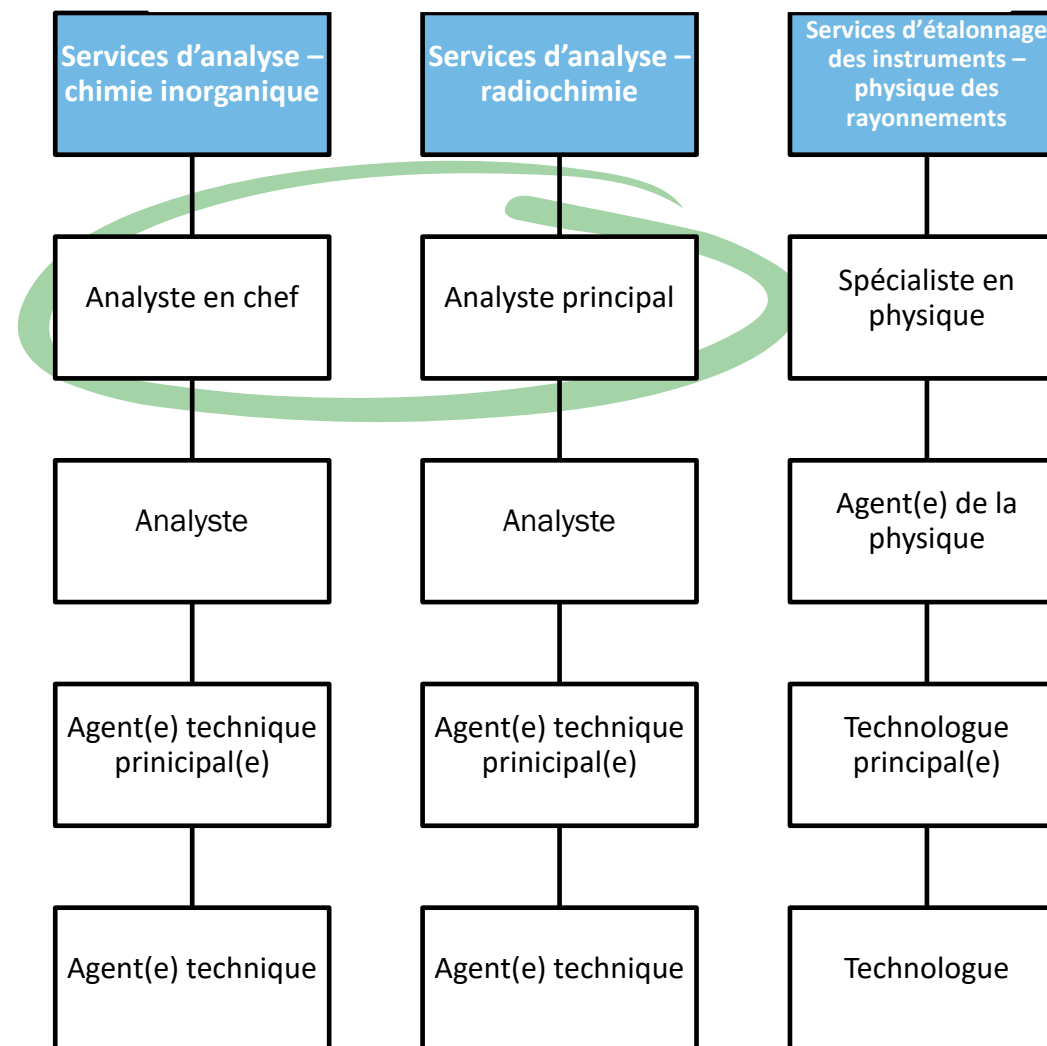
Services d'analyse – chimie inorganique

Analyste en chef

Analyste

Agent(e) technique prinicipal(e)

Agent(e) technique

Services d'analyse – radiochimie

Analyste principal

Analyste

Agent(e) technique prinicipal(e)

Agent(e) technique

Services d'étalonnage des instruments – physique des rayonnements

Spécialiste en physique

Agent(e) de la physique

Technologue principal(e)

Technologue